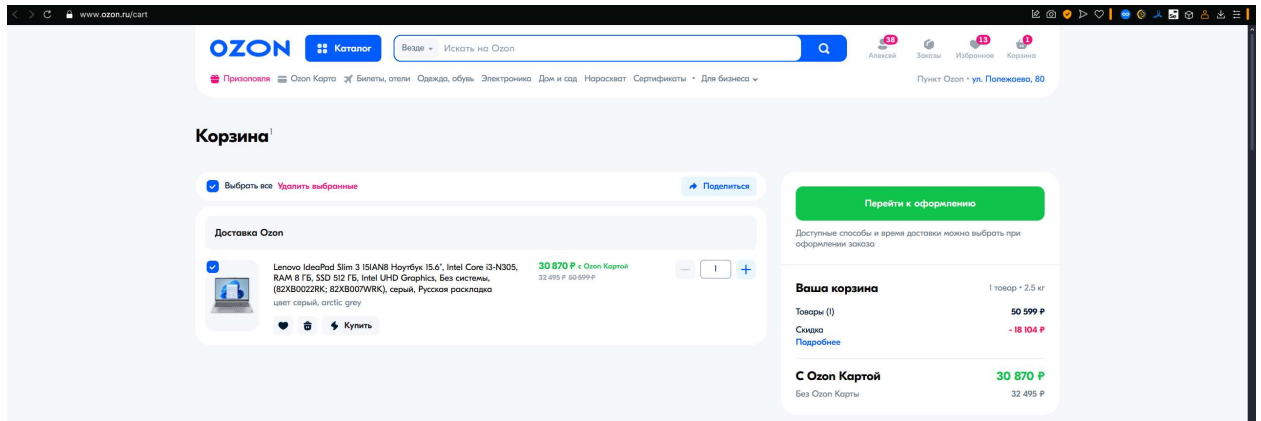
www.ozon.ru/cart

OZON Каталог Везде Искать на Ozon

38 Алексей Заказы 13 Избранное 1 Корзина

Призоловля Ozon Карта Билеты, отели Одежда, обувь Электроника Дом и сад Нарасхват Сертификаты • Для бизнеса

Пункт Ozon • ул. Полежаева, 80

Корзина$^1$

Выбрать все Удалить выбранные

Поделиться

Доставка Ozon

Lenovo IdeaPad Slim 3 15IAN8 Ноутбук 15.6", Intel Core i3-N305, RAM 8 ГБ, SSD 512 ГБ, Intel UHD Graphics, Без системы, (82XB0022RK; 82XB007WRK), серый, Русская раскладка
цвет серый, arctic grey

30 870 ₽ с Ozon Картой
32 495 ₽ 50 599 ₽

1

Купить

Перейти к оформлению

Доступные способы и время доставки можно выбрать при оформлении заказа

Ваша корзина 1 товар • 2.5 кг

Товары (1) 50 599 ₽

Скидка - 18 104 ₽
Подробнее

С Ozon Картой 30 870 ₽
Без Ozon Карты 32 495 ₽